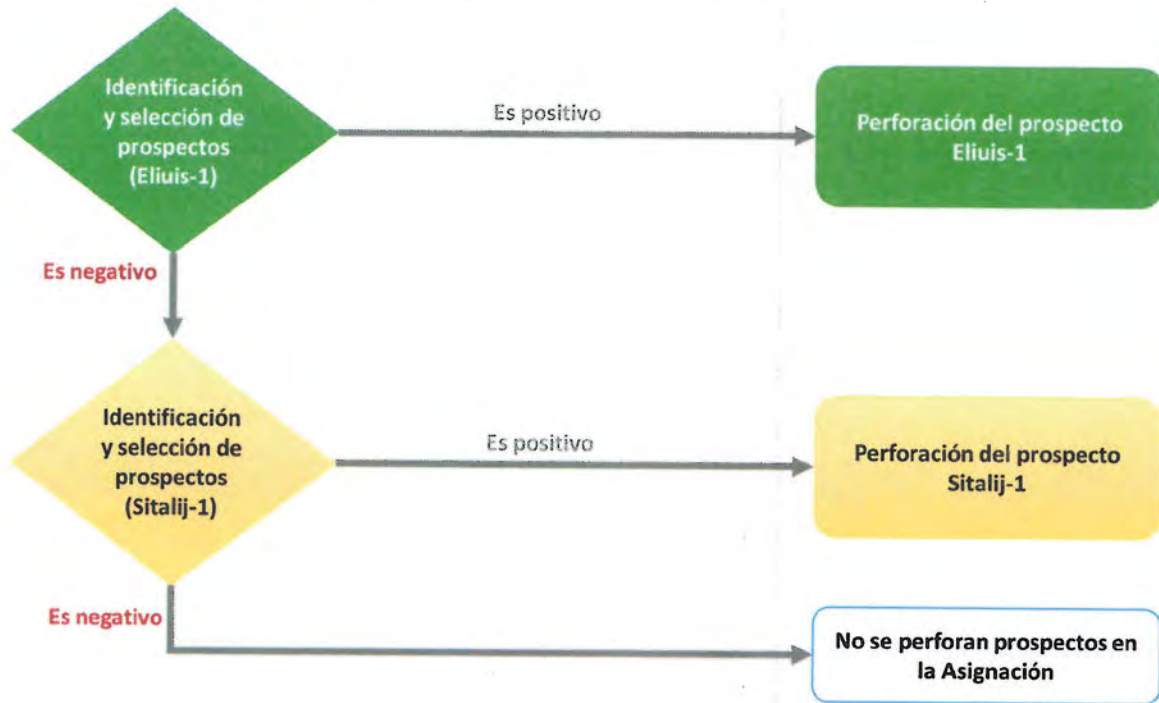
Identificación y selección de prospectos (Eliuis-1)

Es positivo

Perforación del prospecto Eliuis-1

Es negativo

Identificación y selección de prospectos (Sitalij-1)

Es positivo

Perforación del prospecto Sitalij-1

Es negativo

No se perforan prospectos en la Asignación